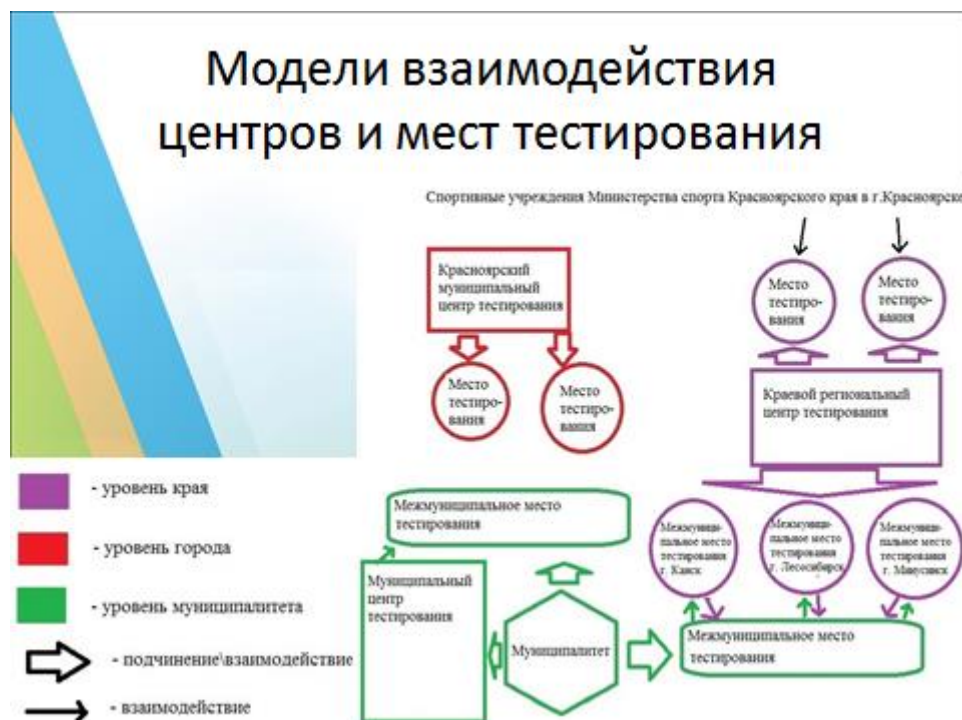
Модели взаимодействия центров и мест тестирования

Спортивные учреждения Министерства спорта Красноярского края в г.Красноярск

Красноярский муниципальный центр тестирования

Место тестирования

Место тестирования

Место тестирования

Место тестирования

Краевой региональный центр тестирования

Межмуниципальное место тестирования г. Канск

Межмуниципальное место тестирования г. Лесосибирск

Межмуниципальное место тестирования г. Минусинск

Межмуниципальное место тестирования

Муниципальный центр тестирования

Муниципалитет

Межмуниципальное место тестирования

- уровень края

- уровень города

- уровень муниципалитета

- подчинение\взаимодействие

- взаимодействие